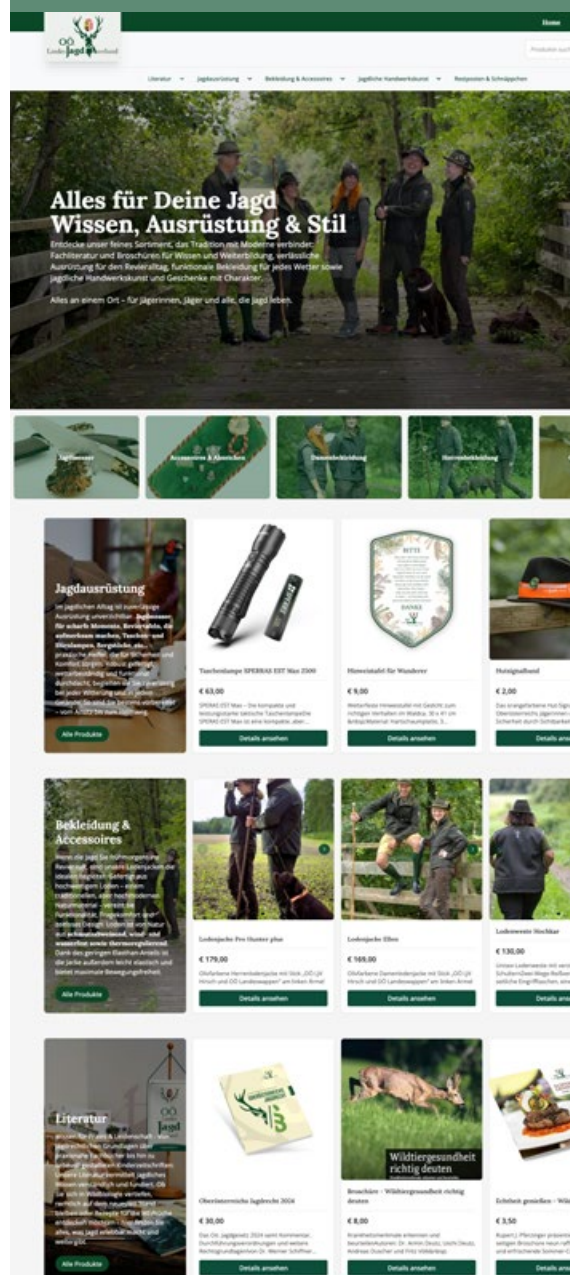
Home

OÖ Landesjagdverband

Produkte suchen

Literatur ▾ Jagdausrüstung ▾ Bekleidung & Accessoires ▾ Jagdliche Handwerkskunst ▾ Restposten & Schnäppchen

Alles für Deine Jagd Wissen, Ausrüstung & Stil

Entdecke unser feines Sortiment, das Tradition mit Moderne verbindet: Fachliteratur und Broschüren für Wissen und Weiterbildung, verlässliche Ausrüstung für den Revieralltag, funktionale Bekleidung für jedes Wetter sowie jagdliche Handwerkskunst und Geschenke mit Charakter.

Alles an einem Ort – für Jägerinnen, Jäger und alle, die Jagd leben.

Jagdmesser

Accessoires & Abzeichen

Damenbekleidung

Herrenbekleidung

Jagdausrüstung

Im jagdlichen Alltag ist zuverlässige Ausrüstung unverzichtbar. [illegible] für scharfe Momente, Reviertafeln, die aufmerksam machen, Taschen- und Stirnlampen, Bergehilfe, als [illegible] Bereich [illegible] für Sicherheit und Komfort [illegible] gefertigt, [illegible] und funktional durchdacht, begleiten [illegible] zuverlässig bei jeder Witterung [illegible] – vom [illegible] bis zum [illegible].

Alle Produkte

Taschenlampe SPERRAS EST Max 2500

€ 63,00

SPERRAS EST Max – Die kompakte und leistungsstarke taktische Taschenlampe SPERRAS EST Max ist eine kompakte, aber...

Details ansehen

Hinweistafel für Wanderer

BITTE

DANKE

€ 9,00

Wetterfeste Hinweistafel mit Gedicht zum richtigen Verhalten im Walde. 30 x 41 cm Anbrauchmaterial: Hartschaumplatte, 3...

Details ansehen

Hutnigtadband

€ 2,00

Das orangefarbene Hut Sign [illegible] Oberösterreichs Jägerinnen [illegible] Sicherheit durch Sichtbarkeit

Details ans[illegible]

Bekleidung & Accessoires

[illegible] die Jagd für Höhenmomente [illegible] Revieralltag, sind unsere Lodenjacken die idealen Begleiter. Gefertigt aus hochwertigem Loden – einem traditionellen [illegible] Funktionalität. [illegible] atmungsaktiv, wind- und wasserfest sowie thermoregulierend. Dank des geringen Elasthan Anteils ist die Jacke außerdem leicht elastisch und bietet maximale Bewegungsfreiheit.

Alle Produkte

Lodenjacke Pro Hunter plus

€ 179,00

Olivfarbene Herrenlodenjacke mit Stick „OÖ LJV Hirsch und OÖ Landeswappen" am linken Ärmel

Details ansehen

Lodenjacke Ellen

€ 169,00

Olivfarbene Damenlodenjacke mit Stick „OÖ LJV Hirsch und OÖ Landeswappen" am linken Ärmel

Details ansehen

Lodenweste Hochkar

€ 130,00

Unisex Lodenweste mit verst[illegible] Schulterm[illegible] Wege-Reißver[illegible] seitliche Eingrifftaschen, alm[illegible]

Details ans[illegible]

Literatur

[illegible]

Alle Produkte

Oberösterreichs Jagdrecht 2024

€ 30,00

Das OÖ. Jagdgesetz 2024 samt Kommentar, Durchführungsverordnungen und weitere Rechtsgrundlagen von Dr. Werner Schiffner...

Details ansehen

Wildtiergesundheit richtig deuten

Broschüre – Wildtiergesundheit richtig deuten

€ 8,00

Krankheitsmerkmale erkennen und beurteilen Autoren: Dr. Armin Deutz, Ulrich Deutz, Andreas Duscher und Fritz Völk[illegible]

Details ansehen

Echtheit genießen – Wil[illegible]

€ 3,50

Rupert J. Pferzinger präsent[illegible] seligen Broschüre neun raff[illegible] und erfrischende Sommer-G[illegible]

Details ans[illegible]